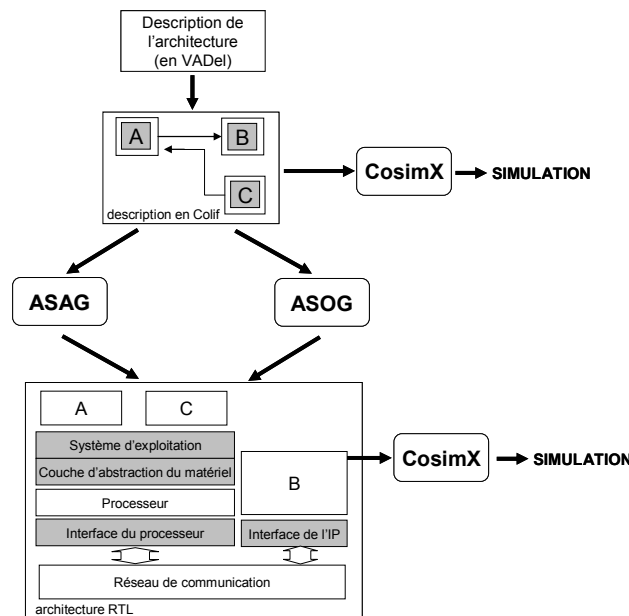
Description de l'architecture (en VADel)

A

B

C

description en Colif

CosimX

SIMULATION

ASAG

ASOG

A

C

Système d'exploitation

Couche d'abstraction du matériel

Processeur

Interface du processeur

B

Interface de l'IP

Réseau de communication

architecture RTL

CosimX

SIMULATION